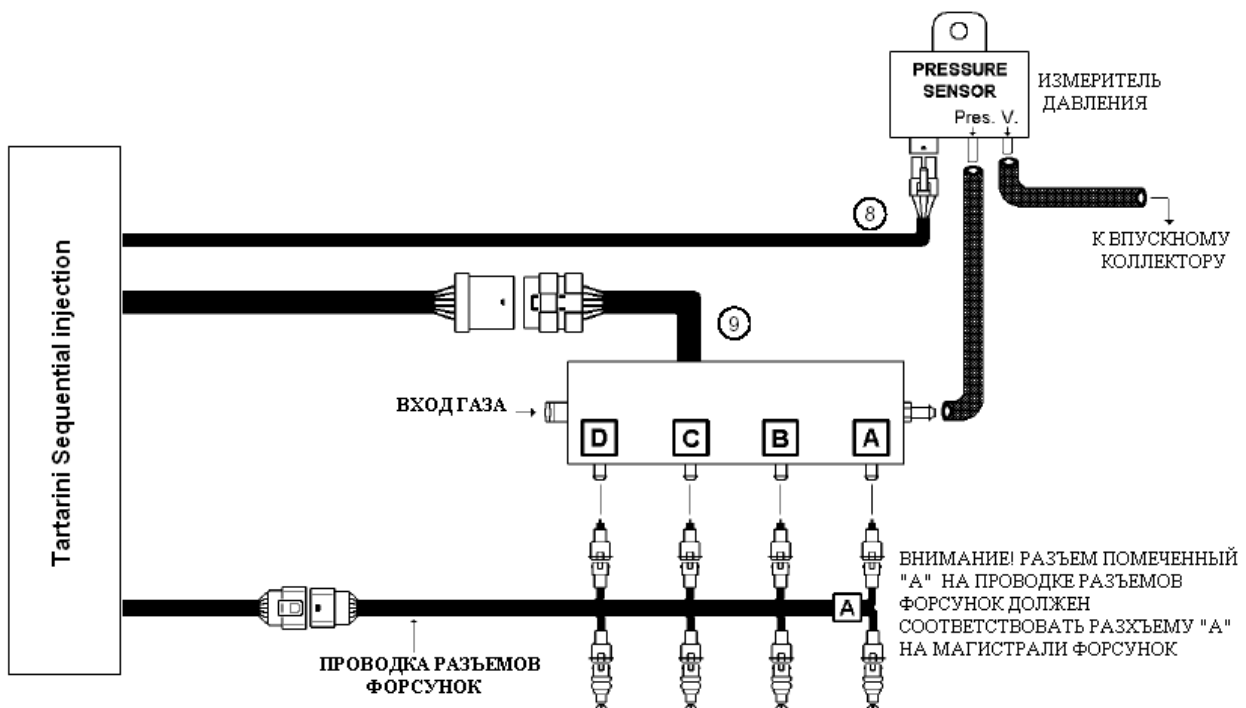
PRESSURE SENSOR

Pres. V.

ИЗМЕРИТЕЛЬ ДАВЛЕНИЯ

Tartarini Sequential injection

8

К ВПУСКНОМУ КОЛЛЕКТОРУ

9

ВХОД ГАЗА

D

C

B

A

ВНИМАНИЕ! РАЗЕМ ПОМЕЧЕННЫЙ "А" НА ПРОВОДКЕ РАЗЕМОВ ФОРСУНОК ДОЛЖЕН СООТВЕТСТВОВАТЬ РАЗХЪЕМУ "А" НА МАГИСТРАЛИ ФОРСУНОК

A

ПРОВОДКА РАЗЪЕМОВ ФОРСУНОК